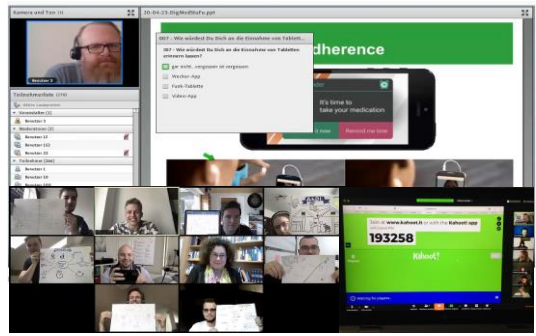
Kamera und Ton (1)

20-04-23-DigiMedStuFo.ppt

007 - Wie würdest Du Dich an die Einnahme von Tabletten erinnern lassen?

007 - Wie würdest Du Dich an die Einnahme von Tabletten erinnern lassen?

gar nicht, vergessen ist vergessen

Wecker-App

Funk-Tablette

Video-App

dherence

It's time to take your medication

Remind me now

Benutzer 3

Teilnehmerliste (216)

Veranstalter (1)

Benutzer 3

Moderatoren (3)

Benutzer 23

Benutzer 50

Benutzer 35

Teilnehmer (200)

Benutzer 1

Benutzer 10

Join at www.kahoot.it or with the Kahoot! app

193258

Kahoot!